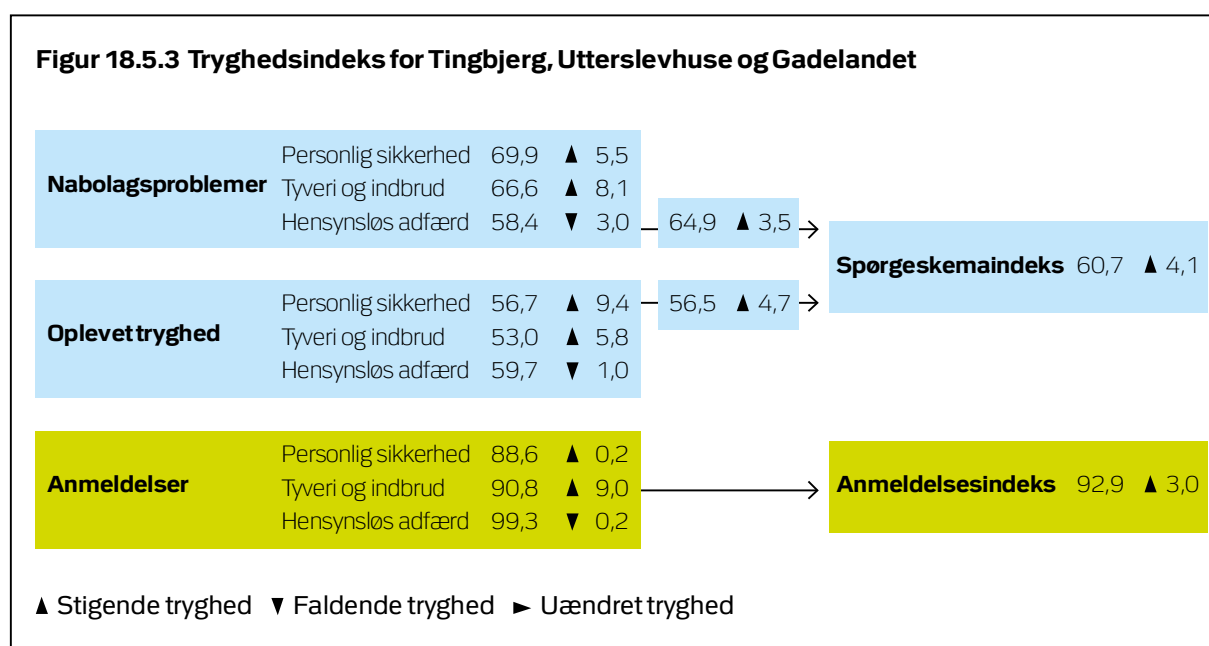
Figur 18.5.3 Tryghedsindeks for Tingbjerg, Utterslevhuse og Gadelandet

Nabolagsproblemer
Personlig sikkerhed 69,9 ▲ 5,5
Tyveri og indbrud 66,6 ▲ 8,1
Hensynsløs adfærd 58,4 ▼ 3,0

64,9 ▲ 3,5

Oplevet tryghed
Personlig sikkerhed 56,7 ▲ 9,4
Tyveri og indbrud 53,0 ▲ 5,8
Hensynsløs adfærd 59,7 ▼ 1,0

56,5 ▲ 4,7

Spørgeskemaindeks 60,7 ▲ 4,1

Anmeldelser
Personlig sikkerhed 88,6 ▲ 0,2
Tyveri og indbrud 90,8 ▲ 9,0
Hensynsløs adfærd 99,3 ▼ 0,2

Anmeldelsesindeks 92,9 ▲ 3,0

▲ Stigende tryghed ▼ Faldende tryghed ► Uændret tryghed